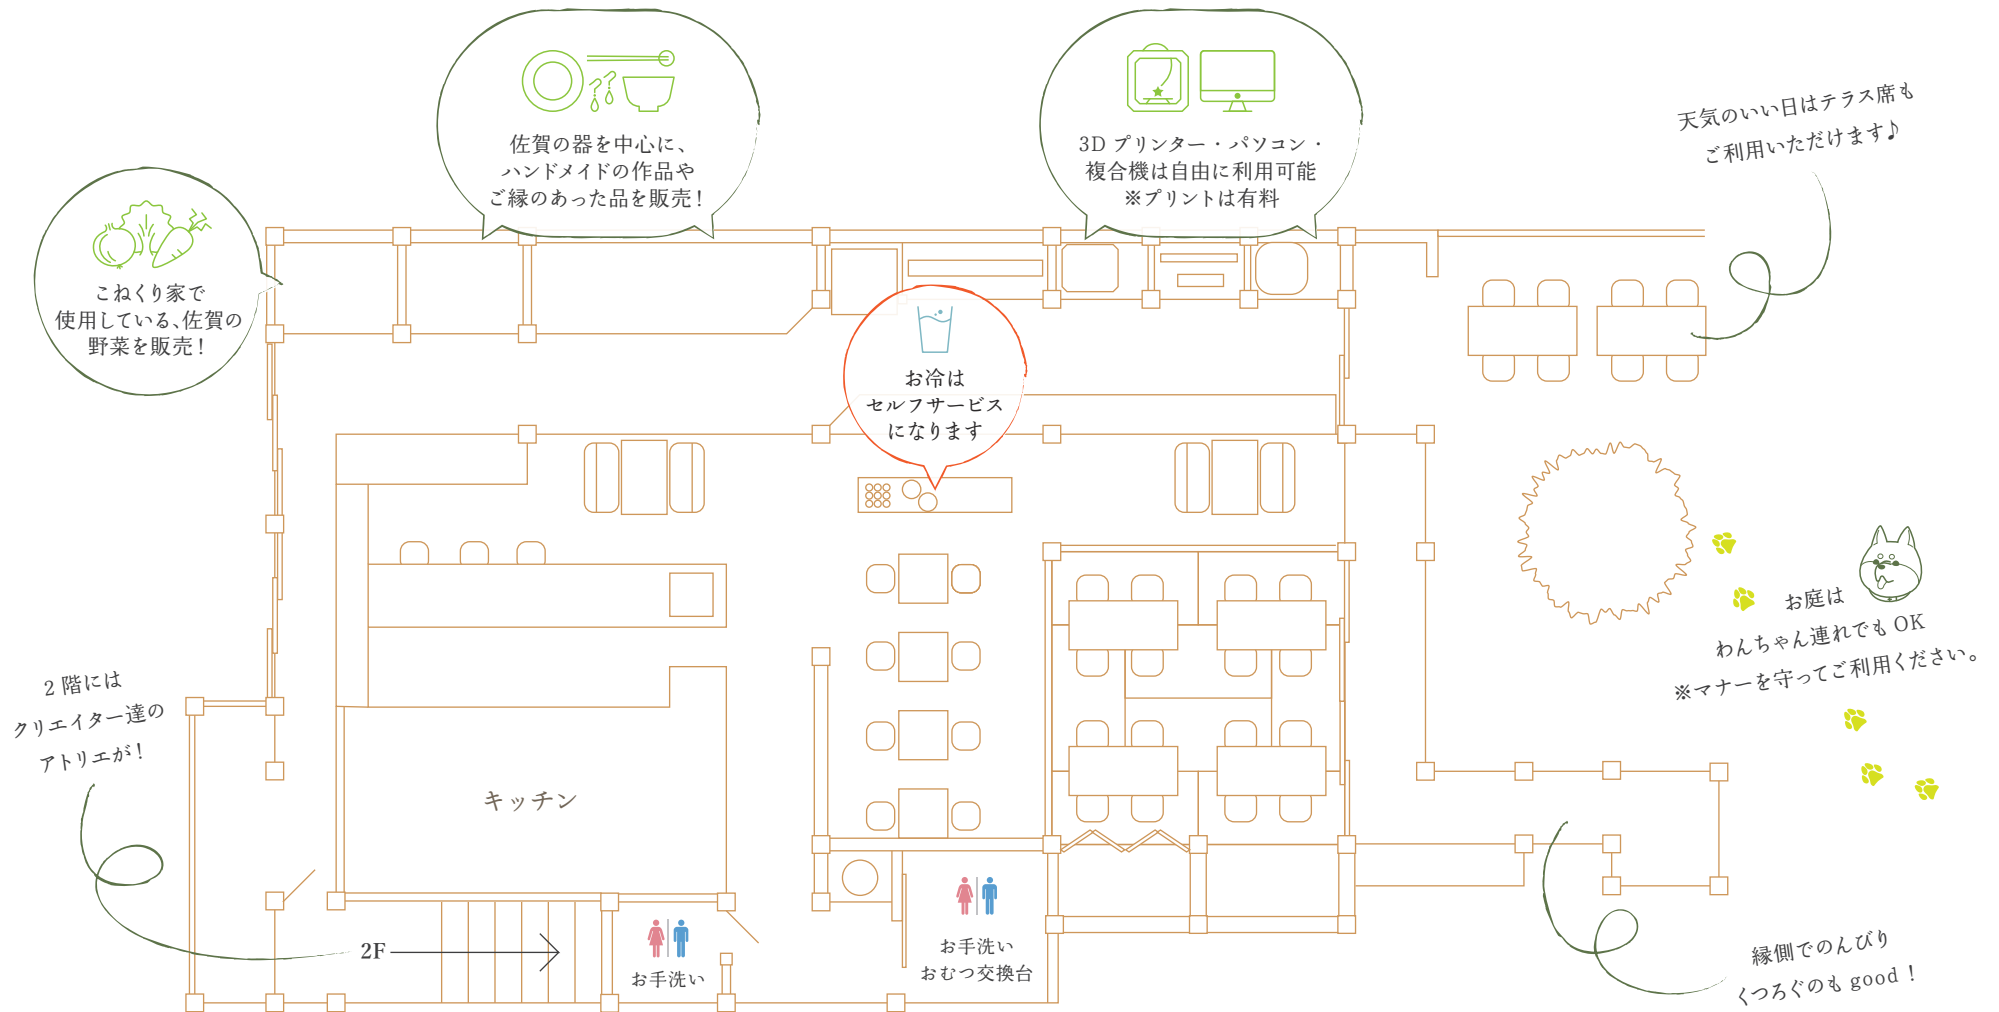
こねくり家で
使用している､佐賀の
野菜を販売！

佐賀の器を中心に、
ハンドメイドの作品や
ご縁のあった品を販売！

3D プリンター・パソコン・
複合機は自由に利用可能
※プリントは有料

天気のいい日はテラス席も
ご利用いただけます♪

お冷は
セルフサービス
になります

お庭は
わんちゃん連れでも OK
※マナーを守ってご利用ください。

2 階には
クリエイター達の
アトリエが！

キッチン

2F

お手洗い

お手洗い
おむつ交換台

縁側でのんびり
くつろぐのも good！